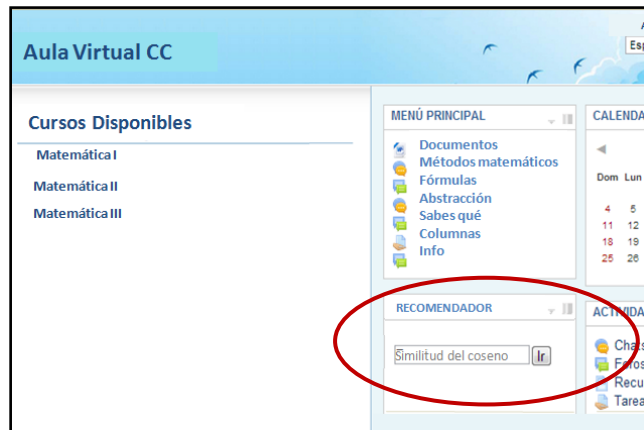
Aula Virtual CC

A
Esp

Cursos Disponibles

Matemática I

Matemática II

Matemática III

MENÚ PRINCIPAL

Documentos
Métodos matemáticos
Fórmulas
Abstracción
Sabes qué
Columnas
Info

RECOMENDADOR

Similitud del coseno
Ir

CALENDA

Dom Lun
4 5
11 12
18 19
25 26

ACTIVIDA

Chas
Foros
Recu
Tarea